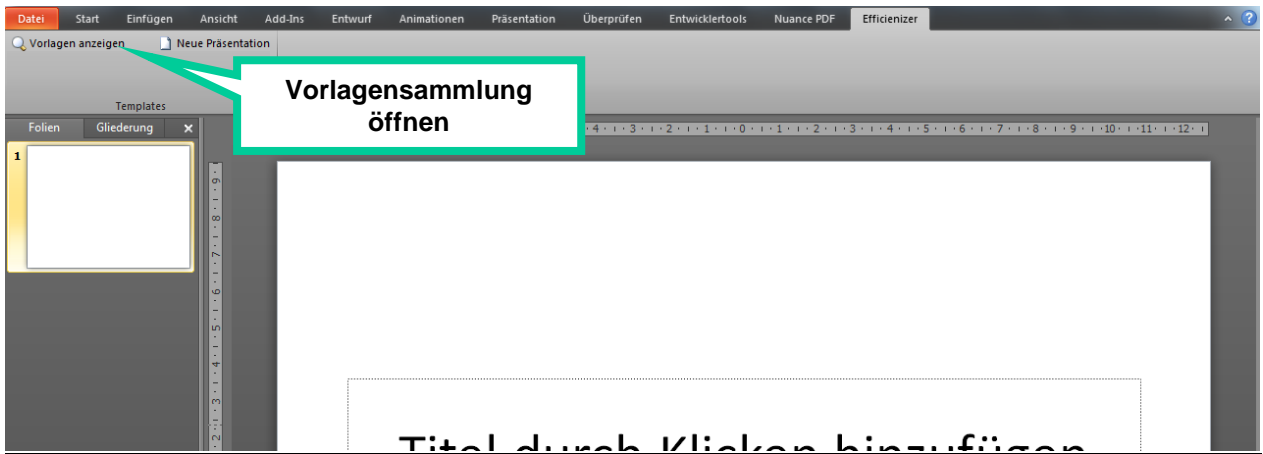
Datei Start Einfügen Ansicht Add-Ins Entwurf Animationen Präsentation Überprüfen Entwicklertools Nuance PDF Efficienizer

Vorlagen anzeigen Neue Präsentation

Templates

Vorlagensammlung öffnen

Folien Gliederung ×

4 · 3 · 2 · 1 · 0 · 1 · 2 · 3 · 4 · 5 · 6 · 7 · 8 · 9 · 10 · 11 · 12

9 · 8 · 7 · 6 · 5 · 4 · 3 · 2

1

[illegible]